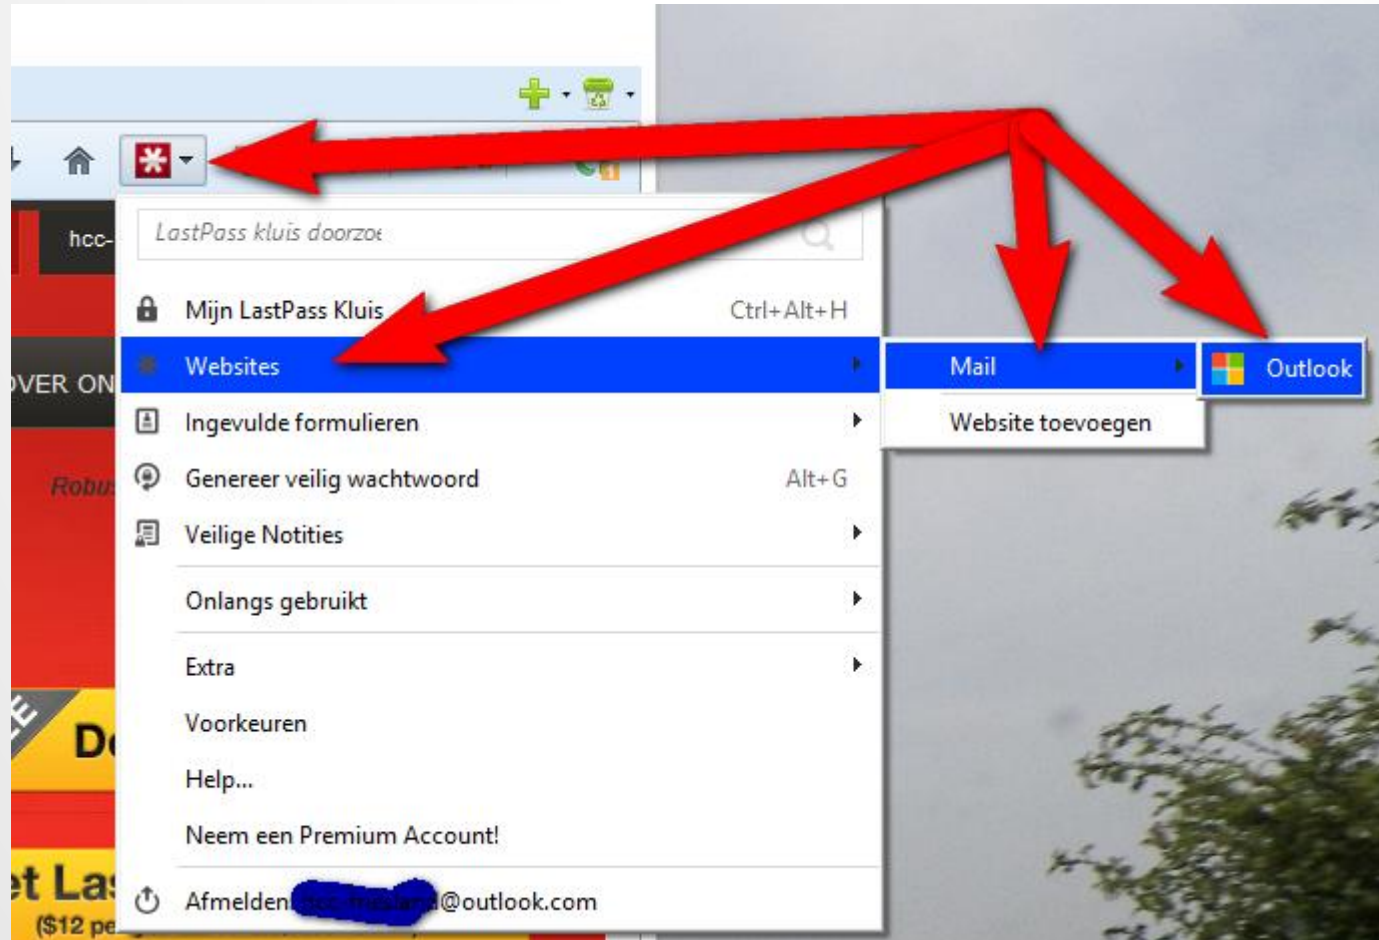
hcc-

LastPass kluis doorzo

Mijn LastPass Kluis Ctrl+Alt+H

Websites

Mail

Outlook

Website toevoegen

OVER ON

Ingevulde formulieren

Robu

Genereer veilig wachtwoord Alt+G

Veilige Notities

Onlangs gebruikt

Extra

E

D

Voorkeuren

Help...

Neem een Premium Account!

t Las

($12 pe

Afmelden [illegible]@outlook.com